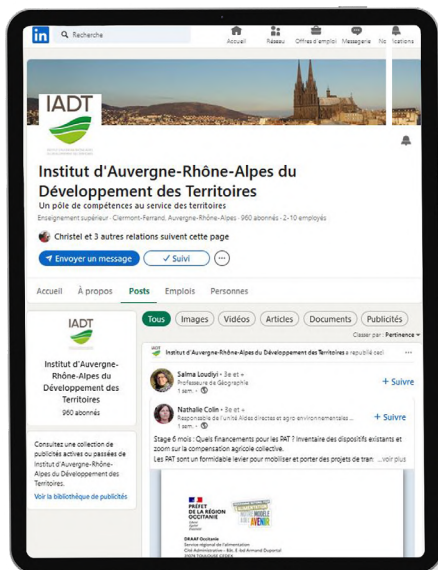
in Recherche
Accueil Réseau Offres d'emploi Messagerie Notifications

IADT

Institut d'Auvergne-Rhône-Alpes du Développement des Territoires
Un pôle de compétences au service des territoires
Enseignement supérieur · Clermont-Ferrand, Auvergne-Rhône-Alpes · 960 abonnés · 2-10 employés

Christel et 3 autres relations suivent cette page

Envoyer un message ✓ Suivi ···

Accueil À propos Posts Emplois Personnes

IADT
Institut d'Auvergne-Rhône-Alpes du Développement des Territoires
960 abonnés

Consultez une collection de publicités actives ou passées de Institut d'Auvergne-Rhône-Alpes du Développement des Territoires.
Voir la bibliothèque de publicités

Tous Images Vidéos Articles Documents Publicités
Classer par : Pertinence

Institut d'Auvergne-Rhône-Alpes du Développement des Territoires a republié ceci

Salma Loudiyi • 3e et +
Professeure de Géographie
1 sem. •
+ Suivre

Nathalie Colin • 3e et +
Responsable de l'unité Aides directes et agro-environnementales...
1 sem. •
+ Suivre

Stage 6 mois : Quels financements pour les PAT ? Inventaire des dispositifs existants et zoom sur la compensation agricole collective.
Les PAT sont un formidable levier pour mobiliser et porter des projets de tran: ...voir plus

PRÉFET DE LA RÉGION OCCITANIE
AVENIR
DRAAF Occitanie
Service régional de l'alimentation
Cité Administrative - Bât. E, bd Armand Duportal
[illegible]